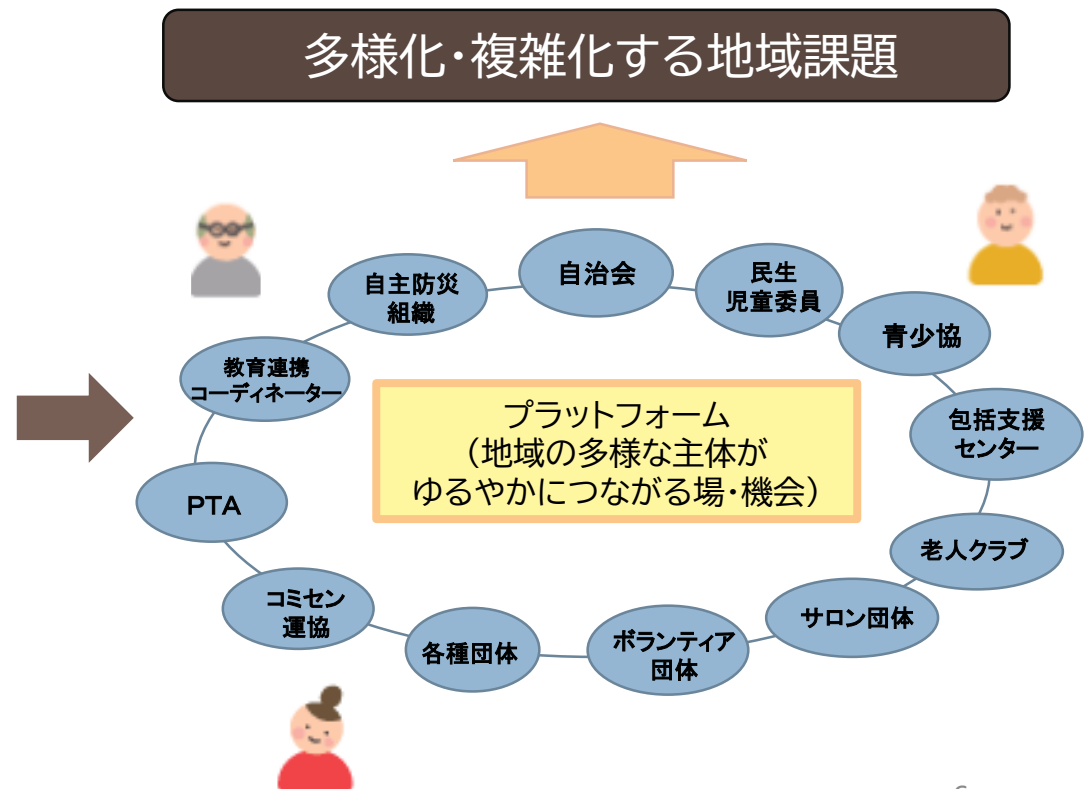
多様化・複雑化する地域課題

自治会

民生
児童委員

青少協

包括支援
センター

老人クラブ

サロン団体

ボランティア
団体

各種団体

コミセン
運協

PTA

教育連携
コーディネーター

自主防災
組織

プラットフォーム
（地域の多様な主体が
ゆるやかにつながる場・機会）

6